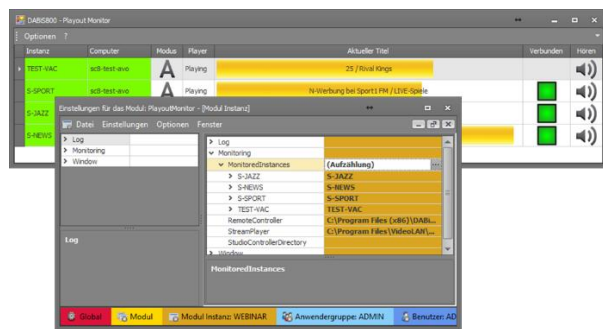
DABiS800 - Playout Monitor

Optionen ?

| Instanz | Computer | Modus | Player | Aktueller Titel | Verbunden | Hören |
|---|---|---|---|---|---|---|
| TEST-VAC | sc8-test-avo | A | Playing | 25 / Rival Kings | | |
| S-SPORT | sc8-test-avo | A | Playing | N-Werbung bei Sport1 FM / LIVE-Spiele | | |
| S-JAZZ | | | | | | |
| S-NEWS | | | | | | |

Einstellungen für das Modul: PlayoutMonitor - [Modul Instanz]

Datei Einstellungen Optionen Fenster

Log
Monitoring
Window

Log

| | |
|---|---|
| Log | |
| Monitoring | |
| MonitoredInstances | (Aufzählung) |
| S-JAZZ | S-JAZZ |
| S-NEWS | S-NEWS |
| S-SPORT | S-SPORT |
| TEST-VAC | TEST-VAC |
| RemoteController | C:\Program Files (x86)\DABi... |
| StreamPlayer | C:\Program Files\VideoLAN\... |
| StudioControllerDirectory | |
| Window | |

MonitoredInstances

Global | Modul | Modul Instanz: WEBINAR | Anwendergruppe: ADMIN | Benutzer: AD